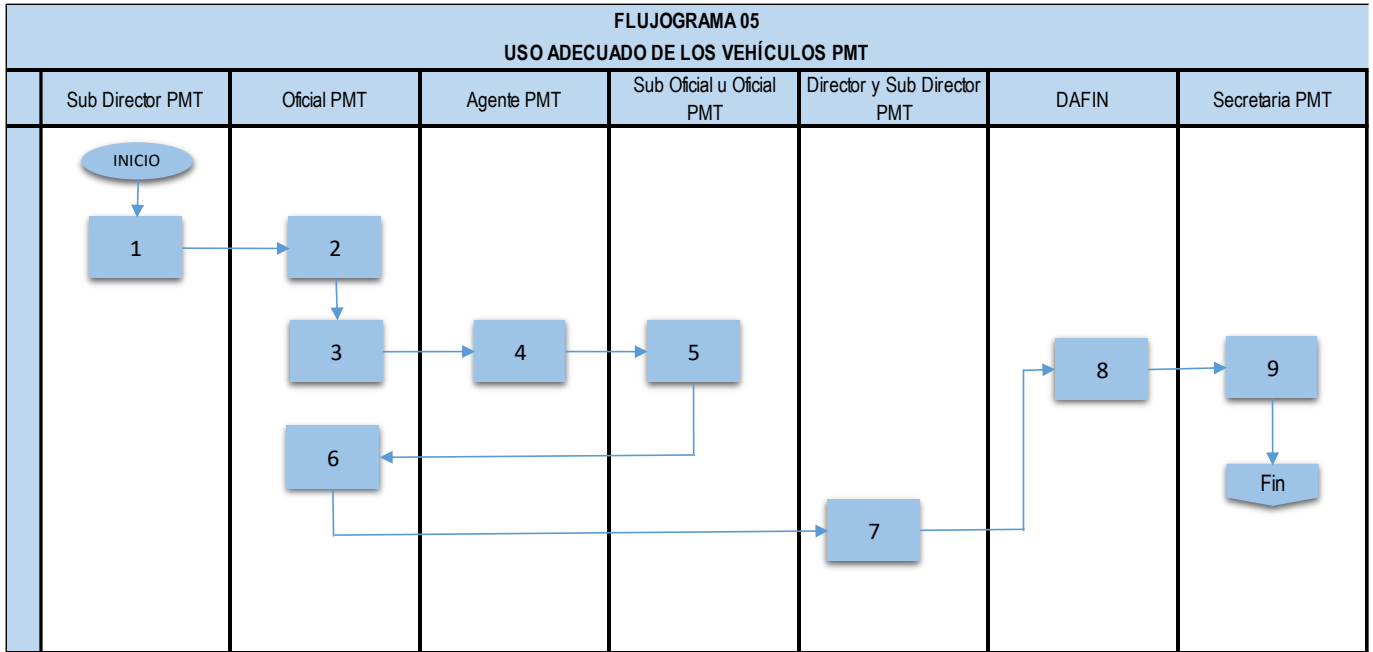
FLUJOGRAMA 05
USO ADECUADO DE LOS VEHÍCULOS PMT

| Sub Director PMT | Oficial PMT | Agente PMT | Sub Oficial u Oficial PMT | Director y Sub Director PMT | DAFIN | Secretaria PMT |
|---|---|---|---|---|---|---|
| INICIO<br>1 | 2<br>3<br>6 | 4 | 5 | 7 | 8 | 9<br>Fin |